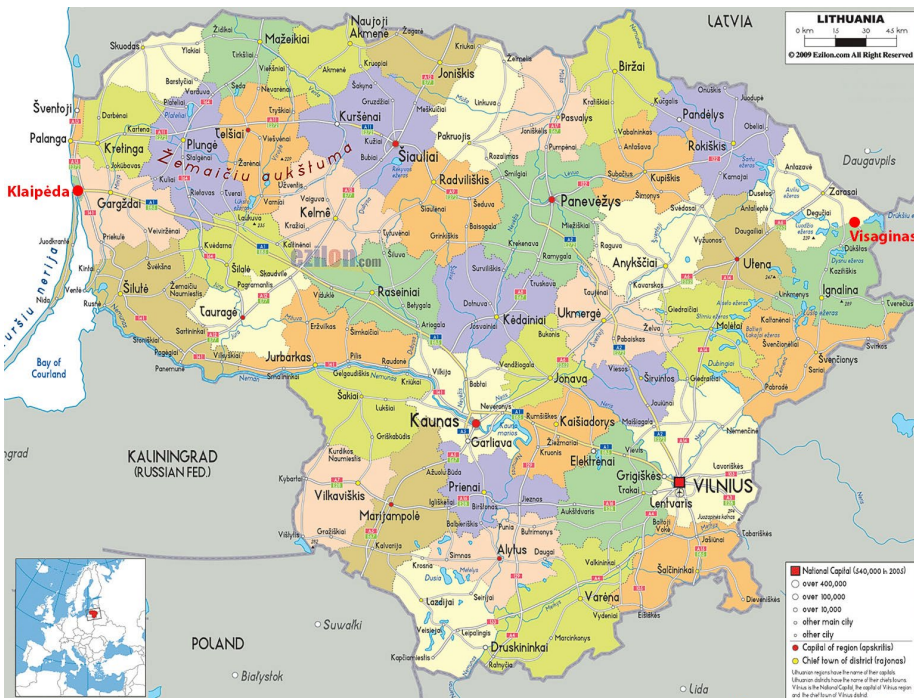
LATVIA

LITHUANIA
0 km 15 30 45 km
© 2009 Ezilon.com All Right Reserved

Naujoji Akmenė
Mažeikiai
Joniškis
Biržai
Skuodas
Pasvalys
Pandėlys
Šventoji
Palanga
Kretinga
Plungė
Telšiai
Kuršėnai
Šiauliai
Rokiškis
Žemaičiu aukštuma
Daugavpils
Zarasai
Klaipėda
Gargždai
Radviliškis
Panevėžys
Visaginas
Kelmė
Anykščiai
Utena
Ignalina
Šilutė
Šilalė
Tauragė
Raseiniai
Kėdainiai
Ukmergė
Molėtai
Kuršių nerija
Bay of Courland
Jurbarkas
Jonava
Švenčionys
Šakiai
Kaunas
Kaišiadorys
Garliava
Elektrėnai
Grigiškės
VILNIUS
Trakai
Lentvaris
KALININGRAD (RUSSIAN FED.)
Vilkaviškis
Prienai
Marijampolė
Alytus
Varėna
Šalčininkai
Druskininkai
Lazdijai
POLAND
Suwałki
Białystok
Lida

National Capital (540,000 in 2005)
over 400,000
over 100,000
over 10,000
other main city
other city
Capital of region (apskritis)
Chief town of district (rajonas)
Lithuanian regions have the name of their capitals. Lithuanian districts have the name of their chiefs towns. Vilnius is the National Capital, the capital of Vilnius region and the chief town of Vilnius district.